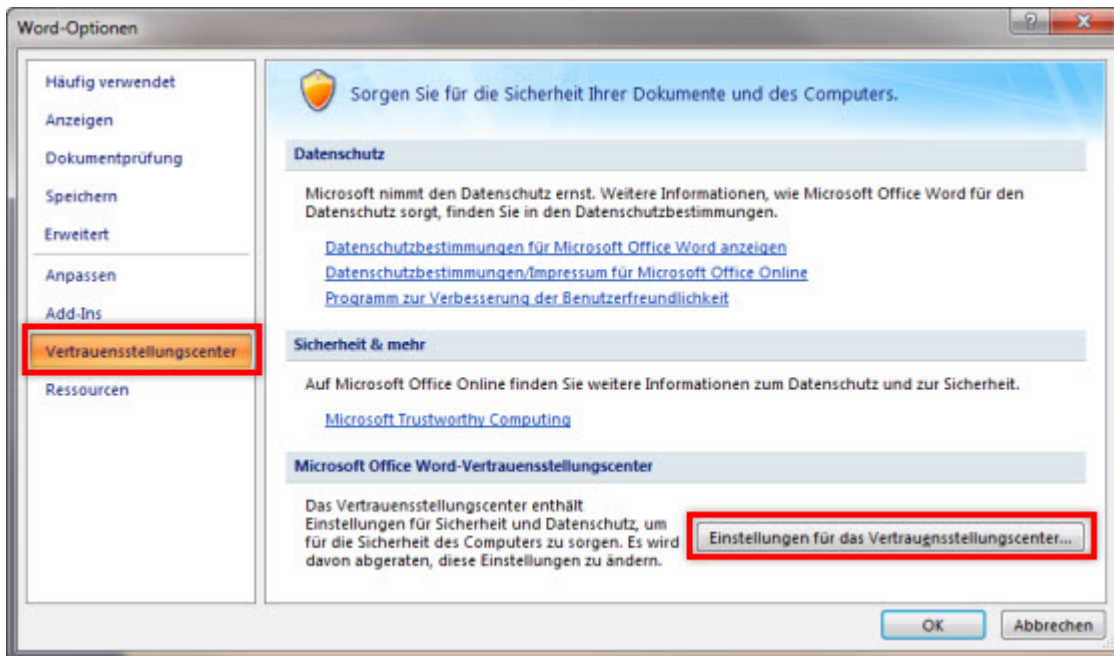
Word-Optionen

?

Häufig verwendet
Anzeigen
Dokumentprüfung
Speichern
Erweitert
Anpassen
Add-Ins
Vertrauensstellungscenter
Ressourcen

Sorgen Sie für die Sicherheit Ihrer Dokumente und des Computers.

Datenschutz

Microsoft nimmt den Datenschutz ernst. Weitere Informationen, wie Microsoft Office Word für den Datenschutz sorgt, finden Sie in den Datenschutzbestimmungen.

Datenschutzbestimmungen für Microsoft Office Word anzeigen
Datenschutzbestimmungen/Impressum für Microsoft Office Online
Programm zur Verbesserung der Benutzerfreundlichkeit

Sicherheit & mehr

Auf Microsoft Office Online finden Sie weitere Informationen zum Datenschutz und zur Sicherheit.

Microsoft Trustworthy Computing

Microsoft Office Word-Vertrauensstellungscenter

Das Vertrauensstellungscenter enthält Einstellungen für Sicherheit und Datenschutz, um für die Sicherheit des Computers zu sorgen. Es wird davon abgeraten, diese Einstellungen zu ändern.

Einstellungen für das Vertraugnsstellungscenter...

OK
Abbrechen